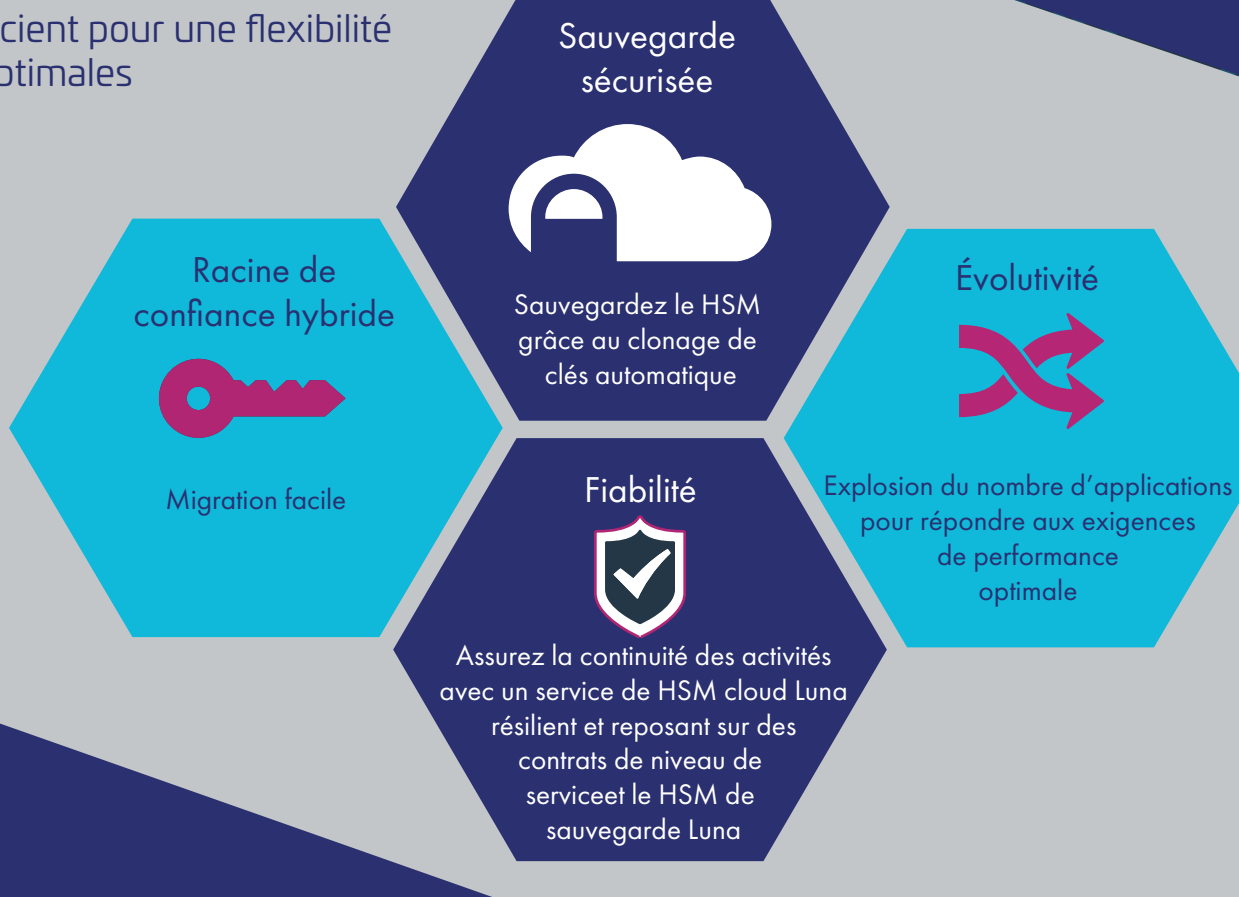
cient pour une flexibilité
otimales

Sauvegarde sécurisée

Sauvegardez le HSM grâce au clonage de clés automatique

Racine de confiance hybride

Migration facile

Évolutivité

Explosion du nombre d'applications pour répondre aux exigences de performance optimale

Fiabilité

Assurez la continuité des activités avec un service de HSM cloud Luna résilient et reposant sur des contrats de niveau de serviceet le HSM de sauvegarde Luna